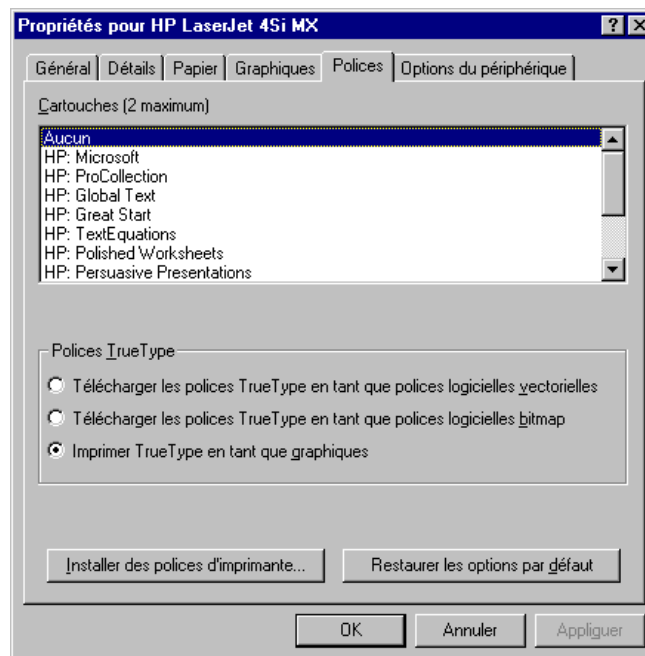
Propriétés pour HP LaserJet 4Si MX

?

Général | Détails | Papier | Graphiques | Polices | Options du périphérique

Cartouches (2 maximum)

Aucun
HP: Microsoft
HP: ProCollection
HP: Global Text
HP: Great Start
HP: TextEquations
HP: Polished Worksheets
HP: Persuasive Presentations

Polices TrueType

Télécharger les polices TrueType en tant que polices logicielles vectorielles

Télécharger les polices TrueType en tant que polices logicielles bitmap

Imprimer TrueType en tant que graphiques

Installer des polices d'imprimante...

Restaurer les options par défaut

OK

Annuler

Appliquer